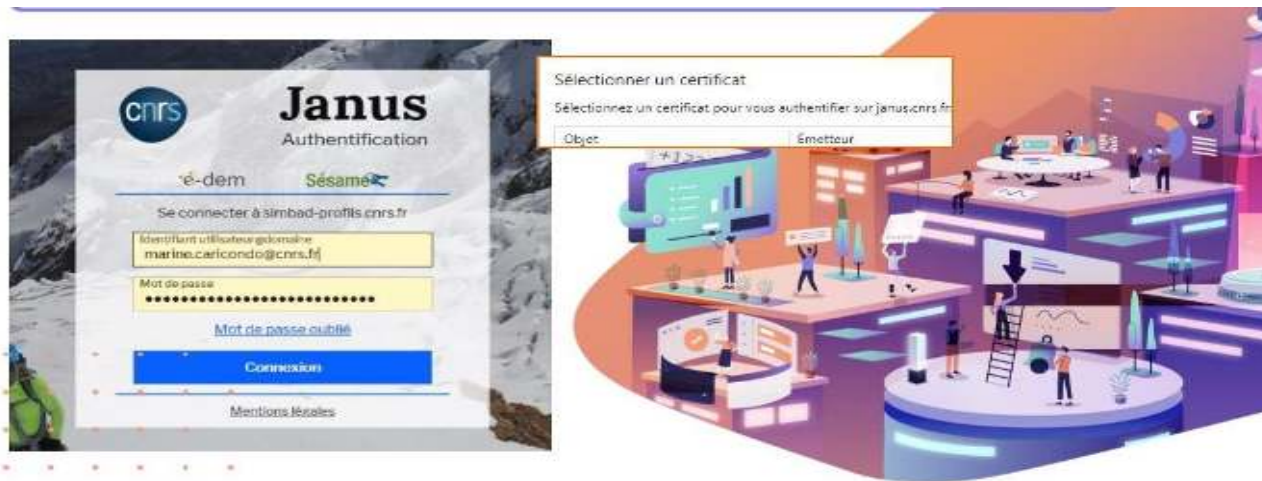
cnrs Janus Authentification

é-dem Sésame

Se connecter à simbad-profils.cnrs.fr

Identifiant utilisateur@domaine
marine.caricondo@cnrs.fr

Mot de passe
••••••••••••••••••••••••••••

Mot de passe oublié

Connexion

Mentions légales

Sélectionner un certificat

Sélectionnez un certificat pour vous authentifier sur janus.cnrs.fr

| Objet | Émetteur |
|---|---|